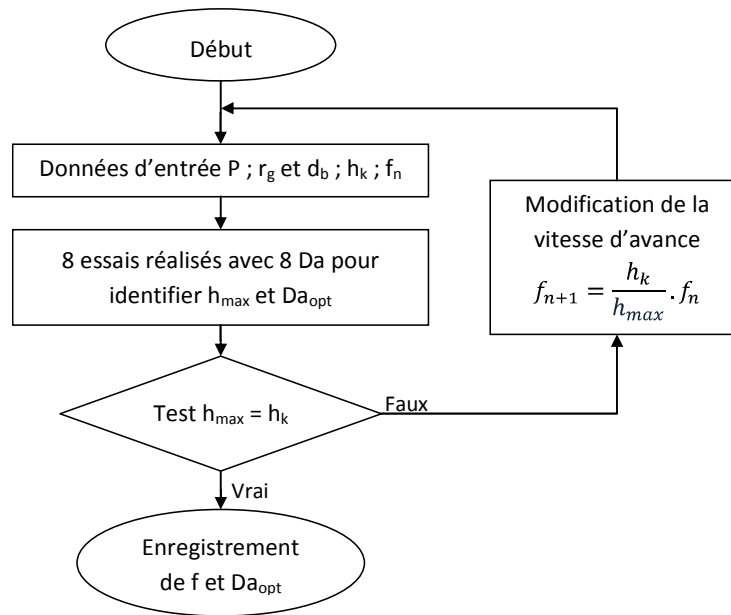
Début

Données d'entrée P ; $r_g$ et $d_b$ ; $h_k$ ; $f_n$

8 essais réalisés avec 8 Da pour identifier $h_{max}$ et $Da_{opt}$

Test $h_{max} = h_k$

Faux

Modification de la vitesse d'avance $f_{n+1} = \frac{h_k}{h_{max}}.f_n$

Vrai

Enregistrement de f et $Da_{opt}$